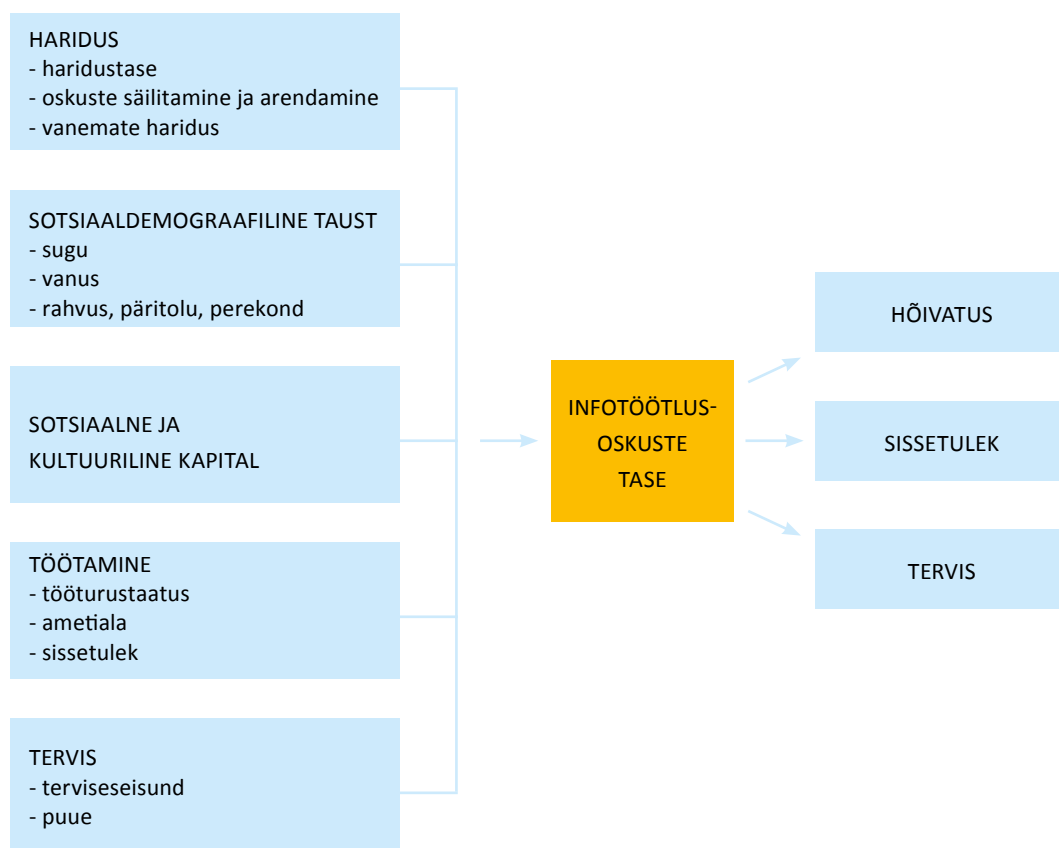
HARIDUS
- haridustase
- oskuste säilitamine ja arendamine
- vanemate haridus

SOTSIAALDEMOGRAAFILINE TAUST
- sugu
- vanus
- rahvus, päritolu, perekond

SOTSIAALNE JA KULTUURILINE KAPITAL

TÖÖTAMINE
- tööturustaatus
- ametiala
- sissetulek

TERVIS
- terviseseisund
- puue

INFOTÖÖTLUS-OSKUSTE TASE

HÕIVATUS

SISSETULEK

TERVIS